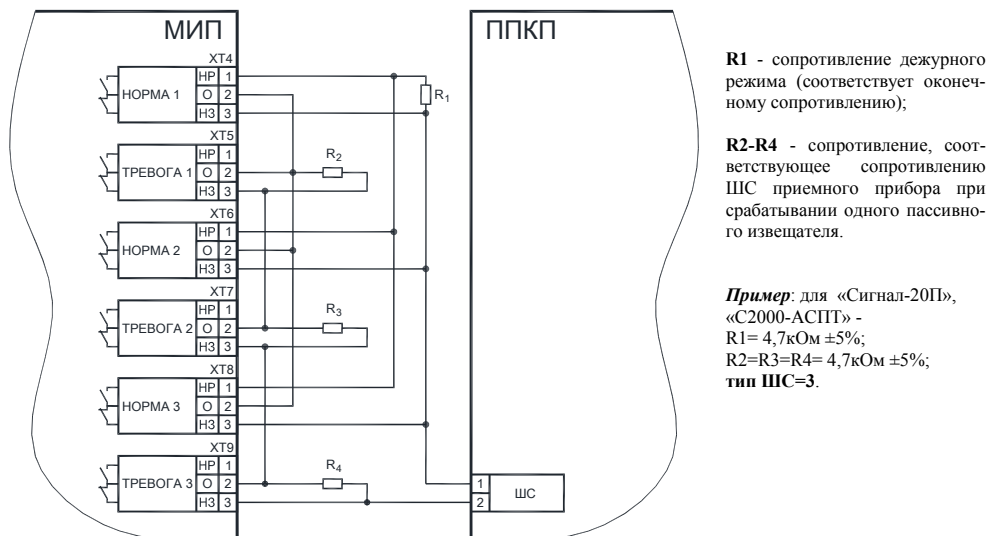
МИП

XT4

НОРМА 1

НР 1

О 2

НЗ 3

XT5

ТРЕВОГА 1

НР 1

О 2

НЗ 3

XT6

НОРМА 2

НР 1

О 2

НЗ 3

XT7

ТРЕВОГА 2

НР 1

О 2

НЗ 3

XT8

НОРМА 3

НР 1

О 2

НЗ 3

XT9

ТРЕВОГА 3

НР 1

О 2

НЗ 3

$R_1$

$R_2$

$R_3$

$R_4$

ППКП

1

2

ШС

**R1** - сопротивление дежурного режима (соответствует оконечному сопротивлению);

**R2-R4** - сопротивление, соответствующее сопротивлению ШС приемного прибора при срабатывании одного пассивного извещателя.

***Пример***: для «Сигнал-20П», «С2000-АСПТ» - R1= 4,7кОм ±5%; R2=R3=R4= 4,7кОм ±5%; **тип ШС=3**.